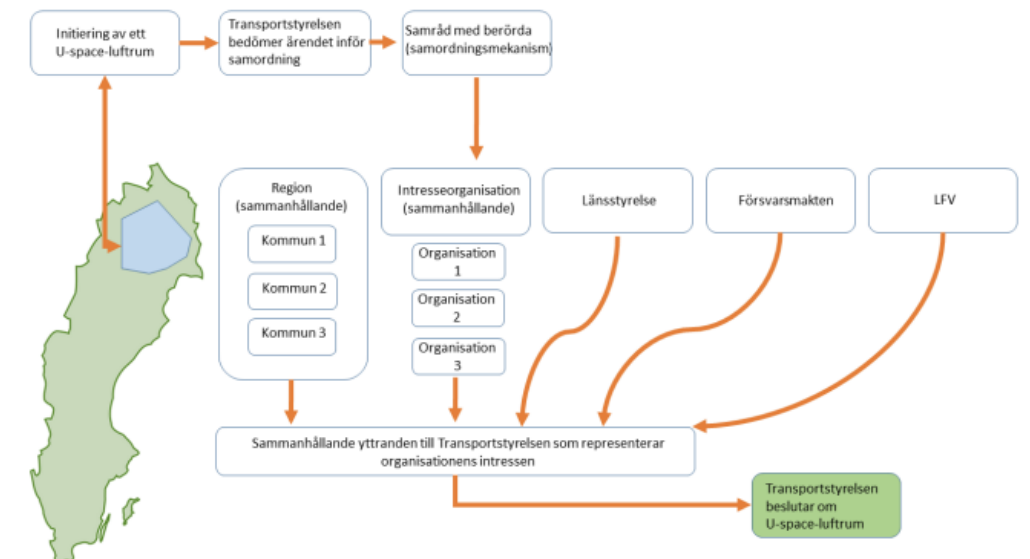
Initiering av ett U-space-luftrum

Transportstyrelsen bedömer ärendet inför samordning

Samråd med berörda (samordningsmekanism)

Region (sammanhållande)

Kommun 1

Kommun 2

Kommun 3

Intresseorganisation (sammanhållande)

Organisation 1

Organisation 2

Organisation 3

Länsstyrelse

Försvarsmakten

LFV

Sammanhållande yttranden till Transportstyrelsen som representerar organisationens intressen

Transportstyrelsen beslutar om U-space-luftrum